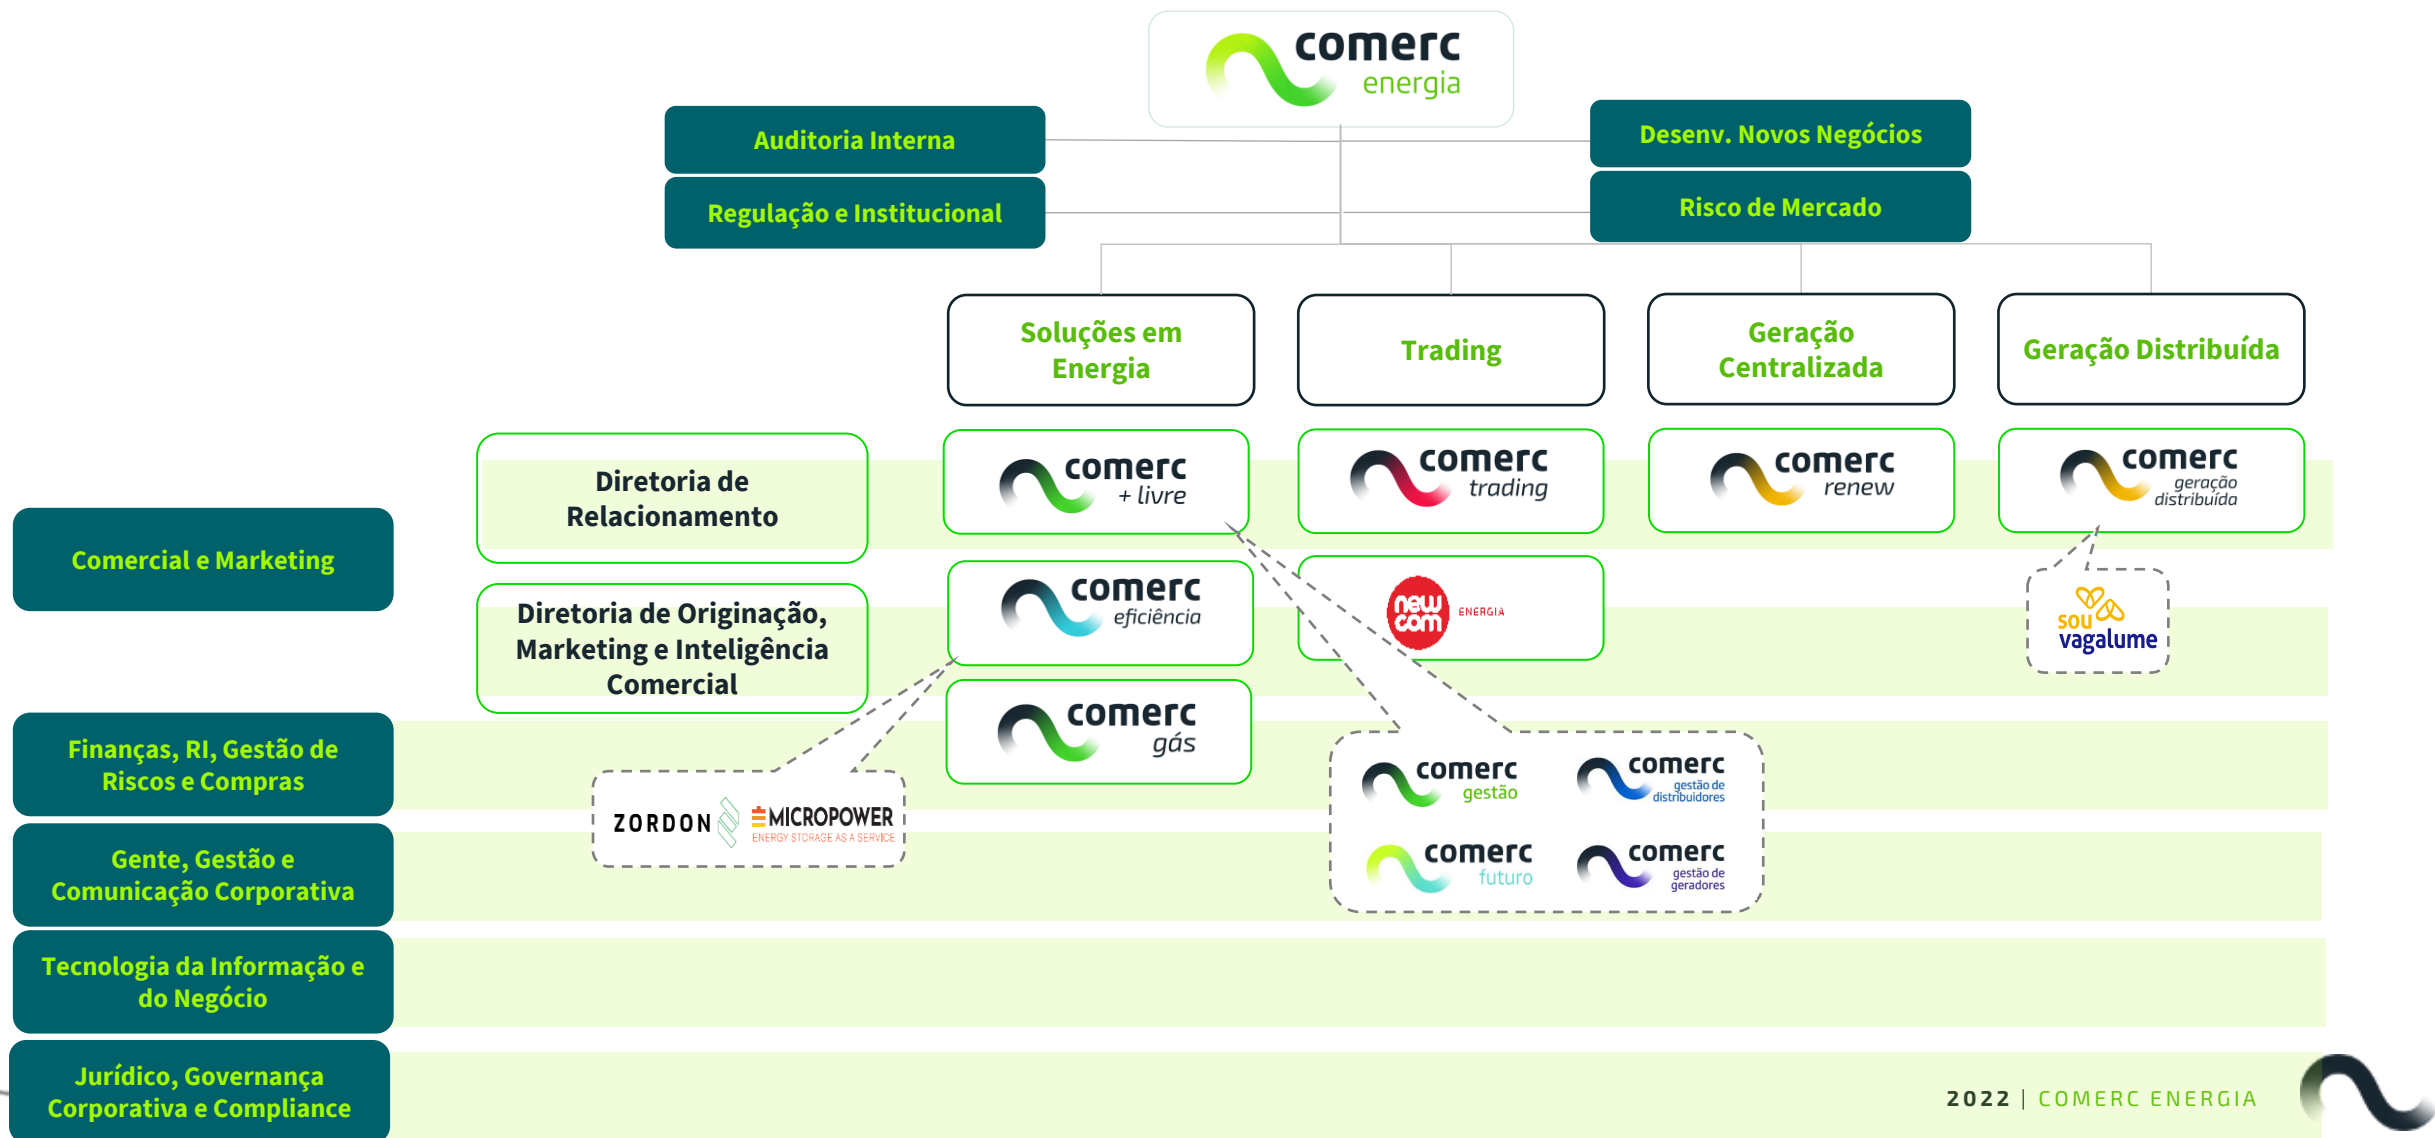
comerc energia

Auditoria Interna

Regulação e Institucional

Desenv. Novos Negócios

Risco de Mercado

Soluções em Energia

Trading

Geração Centralizada

Geração Distribuída

Diretoria de Relacionamento

comerc + livre

comerc trading

comerc renew

comerc geração distribuída

Comercial e Marketing

Diretoria de Originação, Marketing e Inteligência Comercial

comerc eficiência

new com ENERGIA

sou vagalume

comerc gás

Finanças, RI, Gestão de Riscos e Compras

ZORDON

MICROPOWER ENERGY STORAGE AS A SERVICE

comerc gestão

comerc gestão de distribuidores

Gente, Gestão e Comunicação Corporativa

comerc futuro

comerc gestão de geradores

Tecnologia da Informação e do Negócio

Jurídico, Governança Corporativa e Compliance

2022 | COMERC ENERGIA